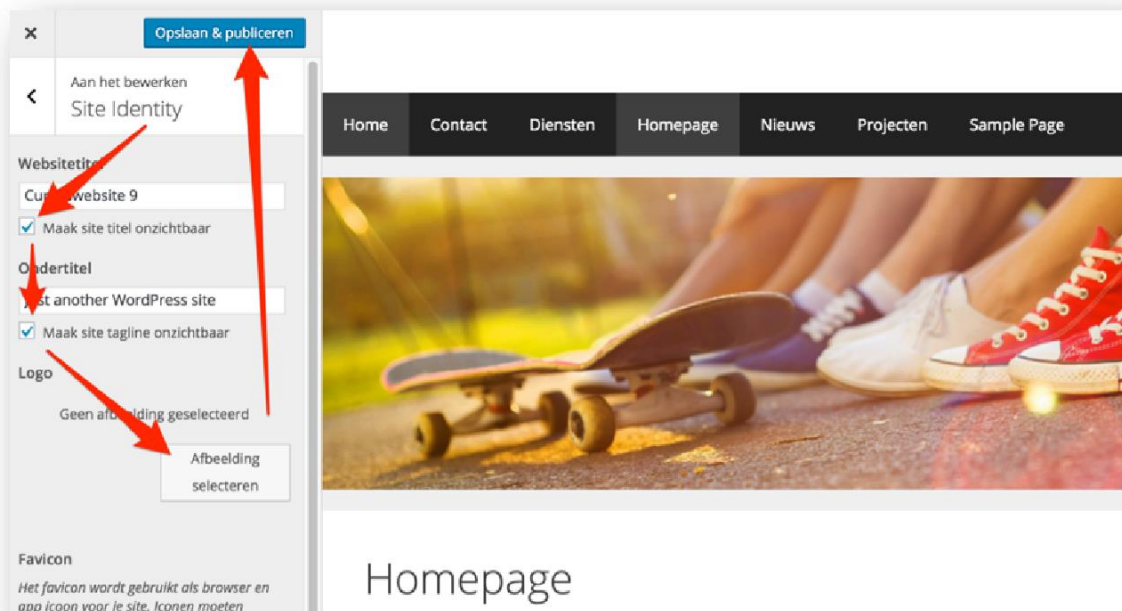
×

Opslaan & publiceren

Aan het bewerken
Site Identity

Websitetitel

Cu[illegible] website 9

Maak site titel onzichtbaar

O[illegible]dertitel

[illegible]st another WordPress site

Maak site tagline onzichtbaar

Logo

Geen af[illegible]lding geselecteerd

Afbeelding selecteren

Favicon

Het favicon wordt gebruikt als browser en app icoon voor je site. Iconen moeten

Home Contact Diensten Homepage Nieuws Projecten Sample Page

Homepage